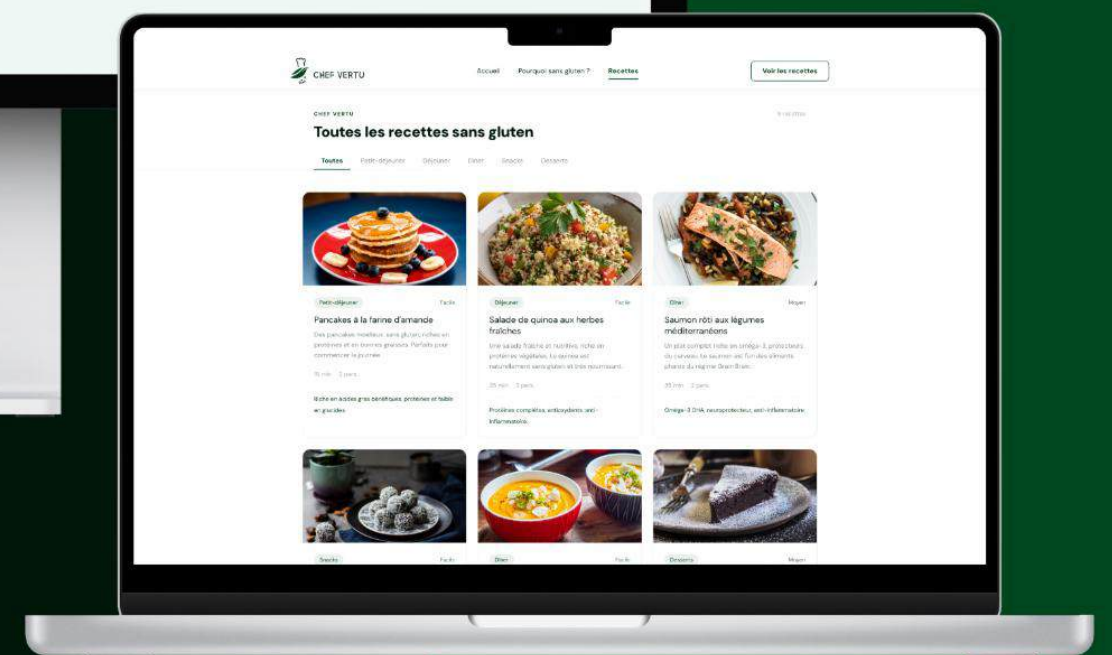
CHEF VERTU

Accueil Pourquoi sans gluten ? Recettes

Voir les recettes

CHEF VERTU

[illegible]

Toutes les recettes sans gluten

Toutes Petit-déjeuner Déjeuner Dîner Snacks Desserts

Petit-déjeuner Facile

Pancakes à la farine d'amande

Des pancakes moelleux sans gluten, riches en protéines et en bonnes graisses. Parfaits pour commencer la journée.

15 min · 2 pers.

Riche en acides gras bénéfiques, protéines et faible en glucides

Déjeuner Facile

Salade de quinoa aux herbes fraîches

Une salade fraîche et nutritive, riche en protéines végétales. Le quinoa est naturellement sans gluten et très nourrissant.

20 min · 2 pers.

Protéines complètes, antioxydants, anti-inflammatoire.

Dîner Moyen

Saumon rôti aux légumes méditerranéens

Un plat complet riche en oméga-3, protecteurs du cerveau. Le saumon est l'un des aliments phares du régime Brain Brain.

30 min · 2 pers.

Oméga-3 DHA, neuroprotecteur, anti-inflammatoire

Snacks Facile

Dîner Facile

Desserts Moyen